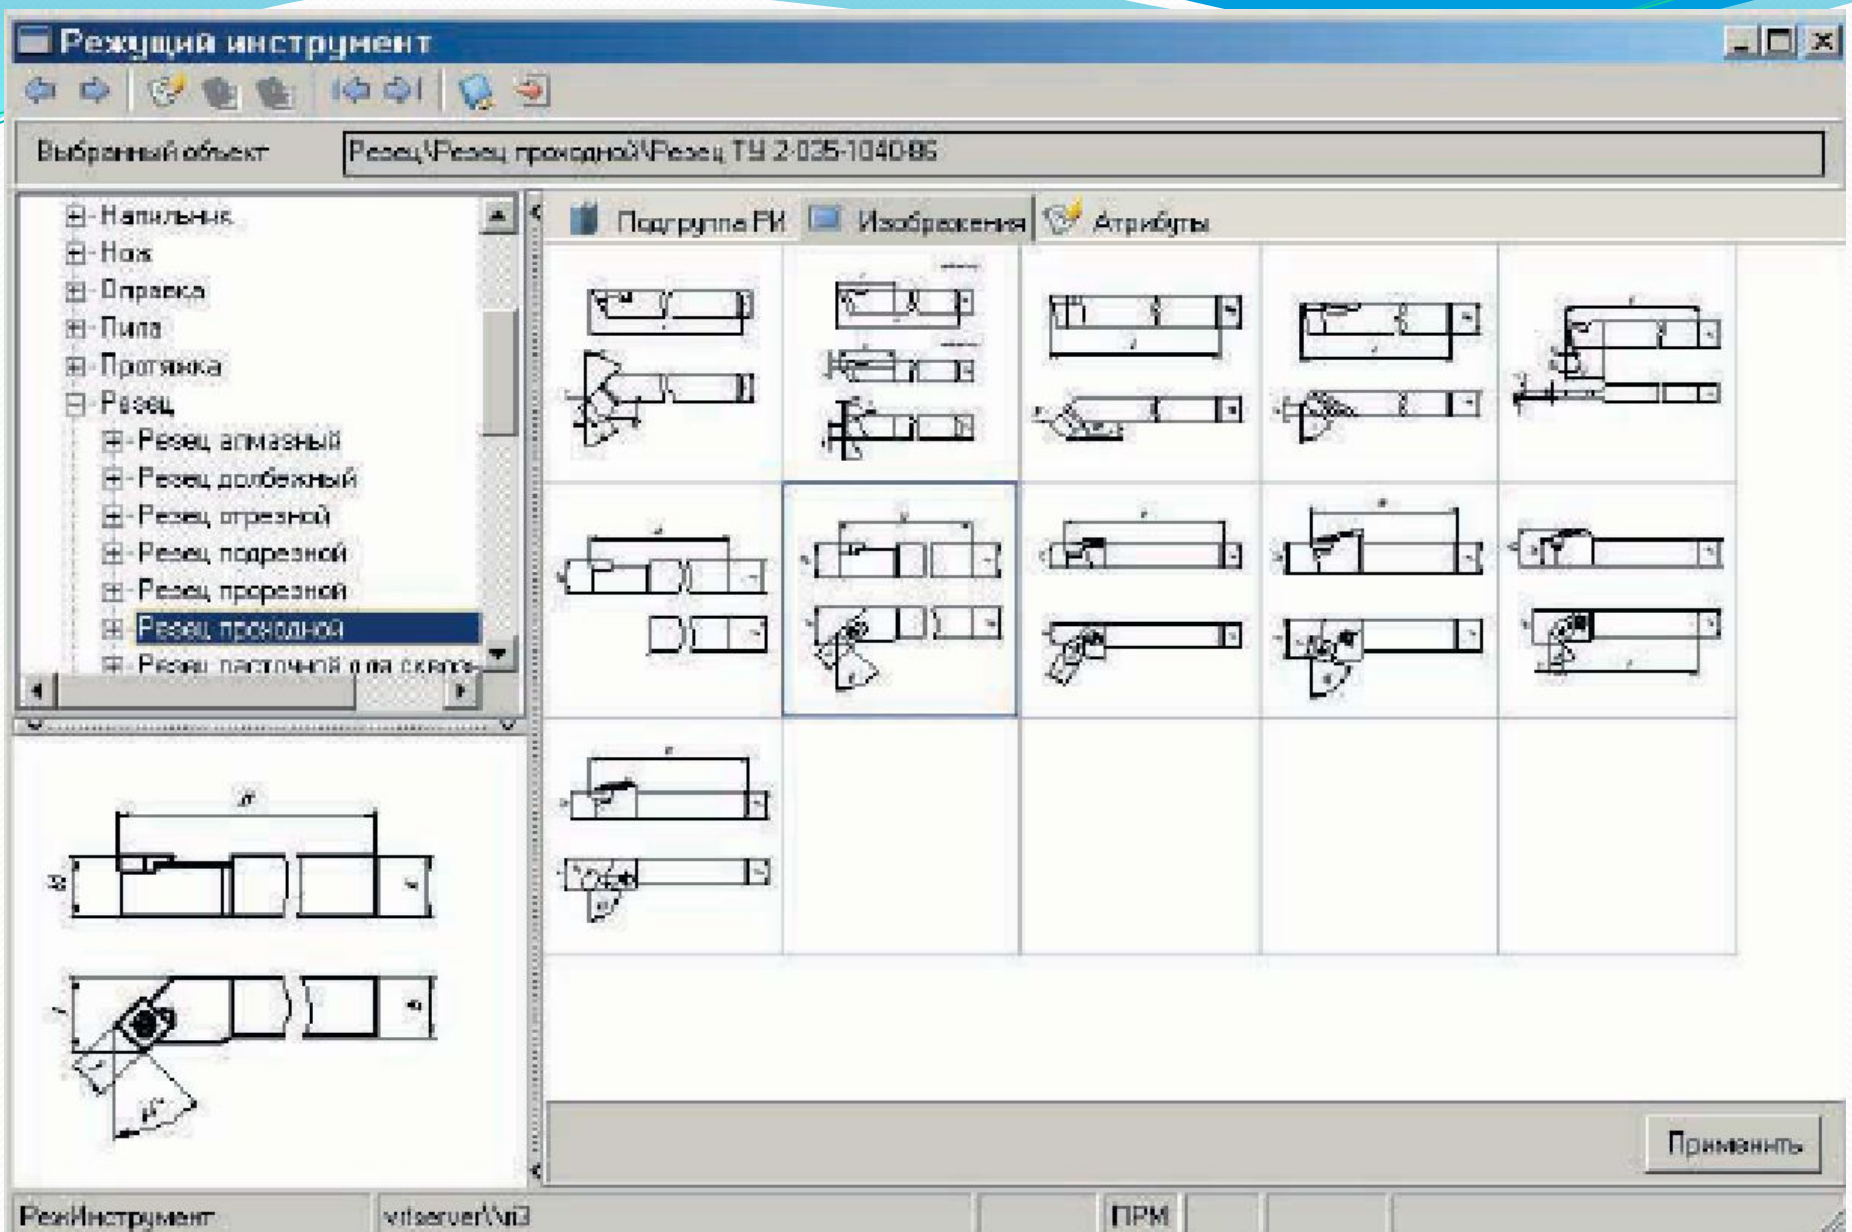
Режущий инструмент

Выбранный объект
Резец\Резец проходной\Резец ТУ 2-035-1040-86

Напильник
Нож
Оправка
Пила
Протяжка
Резец
Резец алмазный
Резец долбежный
Резец отрезной
Резец подрезной
Резец прорезной
Резец проходной
Резец расточной для сквоз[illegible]

Подгруппа РИ
Изображения
Атрибуты

Применить

РежИнструмент
vitserver\\ri3
ПРМ